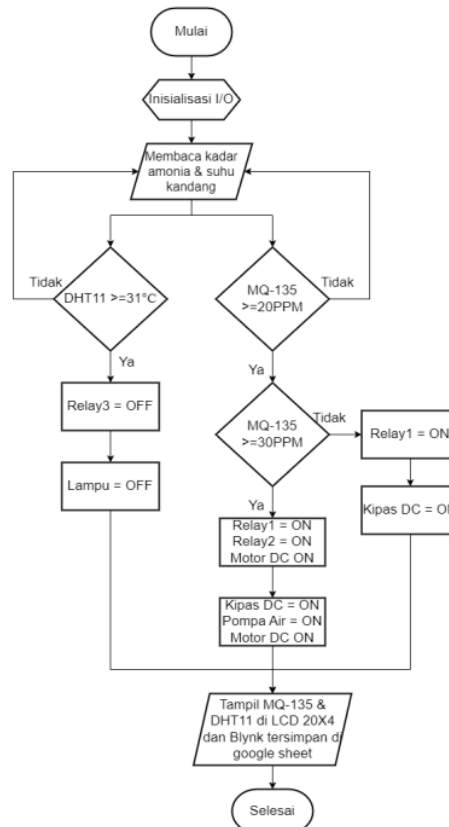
Mulai

Inisialisasi I/O

Membaca kadar amonia & suhu kandang

Tidak

DHT11 >=31°C

Ya

Relay3 = OFF

Lampu = OFF

MQ-135 >=20PPM

Tidak

Ya

MQ-135 >=30PPM

Tidak

Relay1 = ON

Kipas DC = O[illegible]

Ya

Relay1 = ON
Relay2 = ON
Motor DC ON

Kipas DC = ON
Pompa Air = ON
Motor DC ON

Tampil MQ-135 & DHT11 di LCD 20X4 dan Blynk tersimpan di google sheet

Selesai